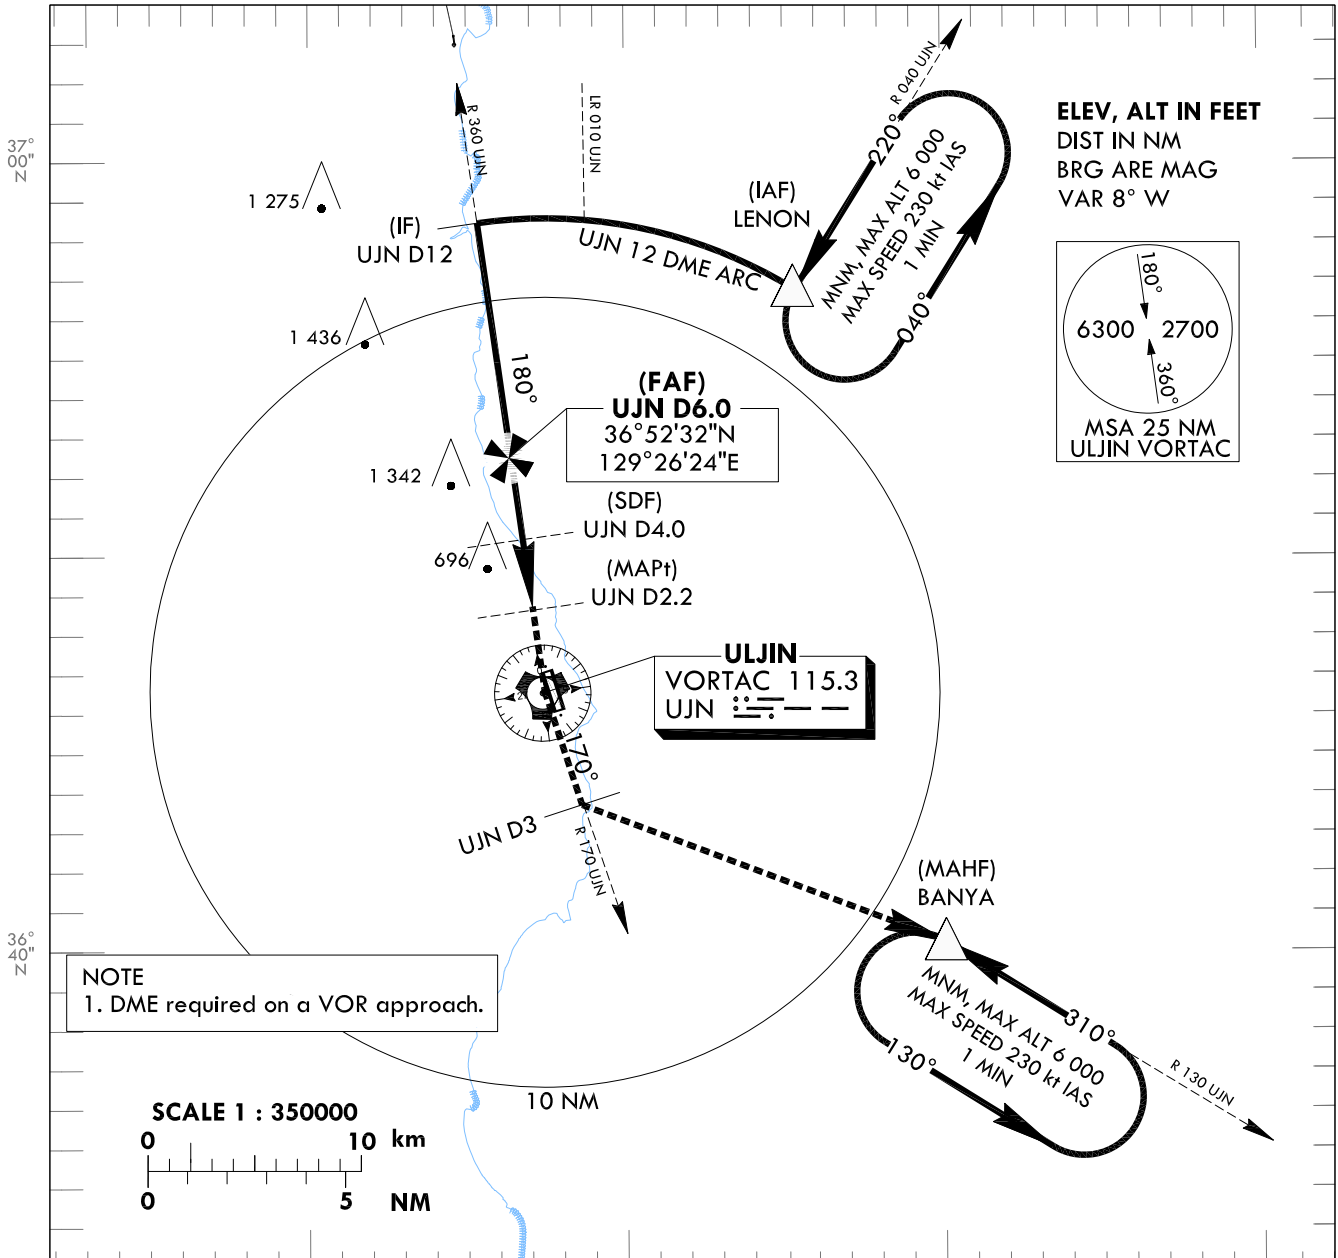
37°
00"
N

R 360 UJN

LR 010 UJN

R 040 UJN

ELEV, ALT IN FEET
DIST IN NM
BRG ARE MAG
VAR 8° W

1 275

(IF)
UJN D12

UJN 12 DME ARC

(IAF)
LENON

220°

MNM, MAX ALT 6 000
MAX SPEED 230 kt IAS
1 MIN

040°

180°
6300
2700
360°
MSA 25 NM
ULJIN VORTAC

1 436

180°

(FAF)
UJN D6.0
36°52'32"N
129°26'24"E

1 342

(SDF)
UJN D4.0

696

(MAPt)
UJN D2.2

ULJIN
VORTAC 115.3
UJN

170°

UJN D3

R 170 UJN

(MAHF)
BANYA

36°
40"
N

NOTE
1. DME required on a VOR approach.

310°

MNM, MAX ALT 6 000
MAX SPEED 230 kt IAS
1 MIN

130°

R 130 UJN

10 NM

SCALE 1 : 350000
0
10 km
0
5
NM